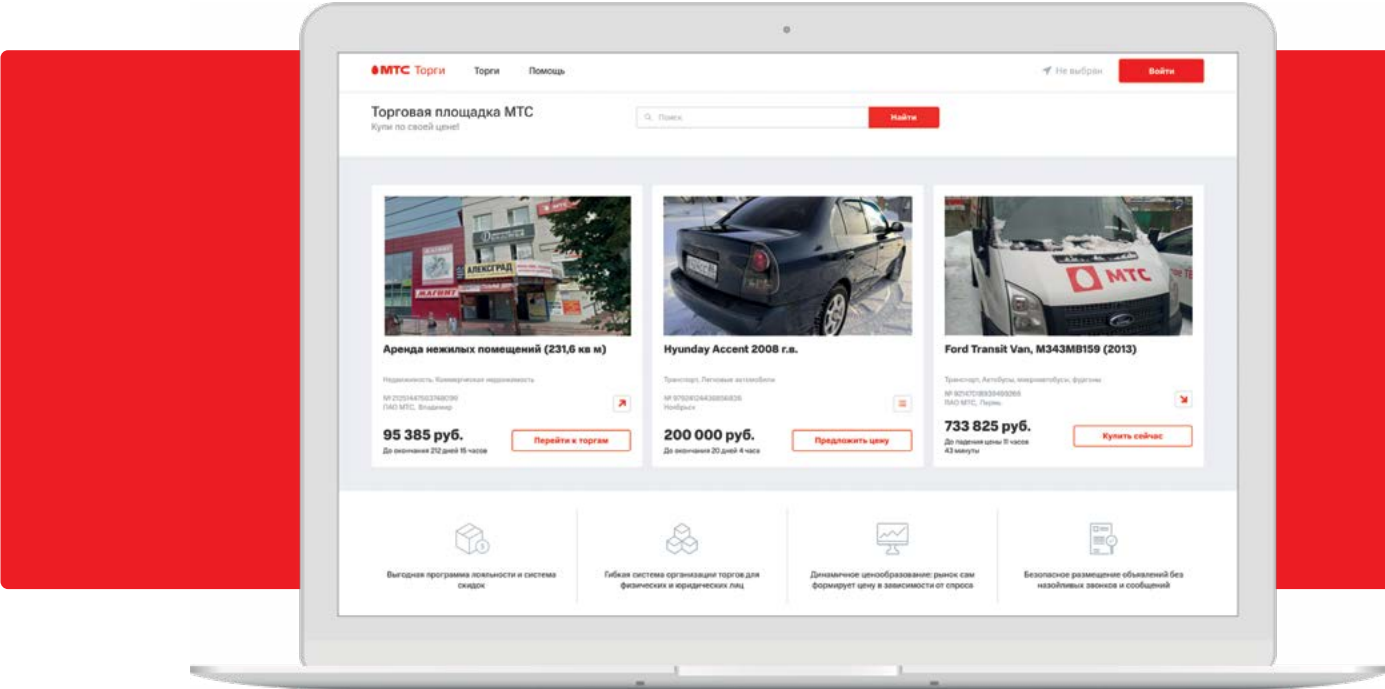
МТС Торги Торги Помощь Не выбран Войти

Торговая площадка МТС
Купи по своей цене!

Поиск Найти

Аренда нежилых помещений (231,6 кв м)
Недвижимость, Коммерческая недвижимость
№ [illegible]
ПАО МТС, Владимир
95 385 руб.
До окончания 212 дней 15 часов
Перейти к торгам

Hyundai Accent 2008 г.в.
Транспорт, Легковые автомобили
№ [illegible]
Ноябрьск
200 000 руб.
До окончания 20 дней 4 часа
Предложить цену

Ford Transit Van, М343МВ159 (2013)
Транспорт, Автобусы, микроавтобусы, фургоны
№ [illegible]
ПАО МТС, Пермь
733 825 руб.
До падения цены 11 часов 43 минуты
Купить сейчас

Выгодная программа лояльности и система скидок

Гибкая система организации торгов для физических и юридических лиц

Динамичное ценообразование: рынок сам формирует цену в зависимости от спроса

Безопасное размещение объявлений без назойливых звонков и сообщений